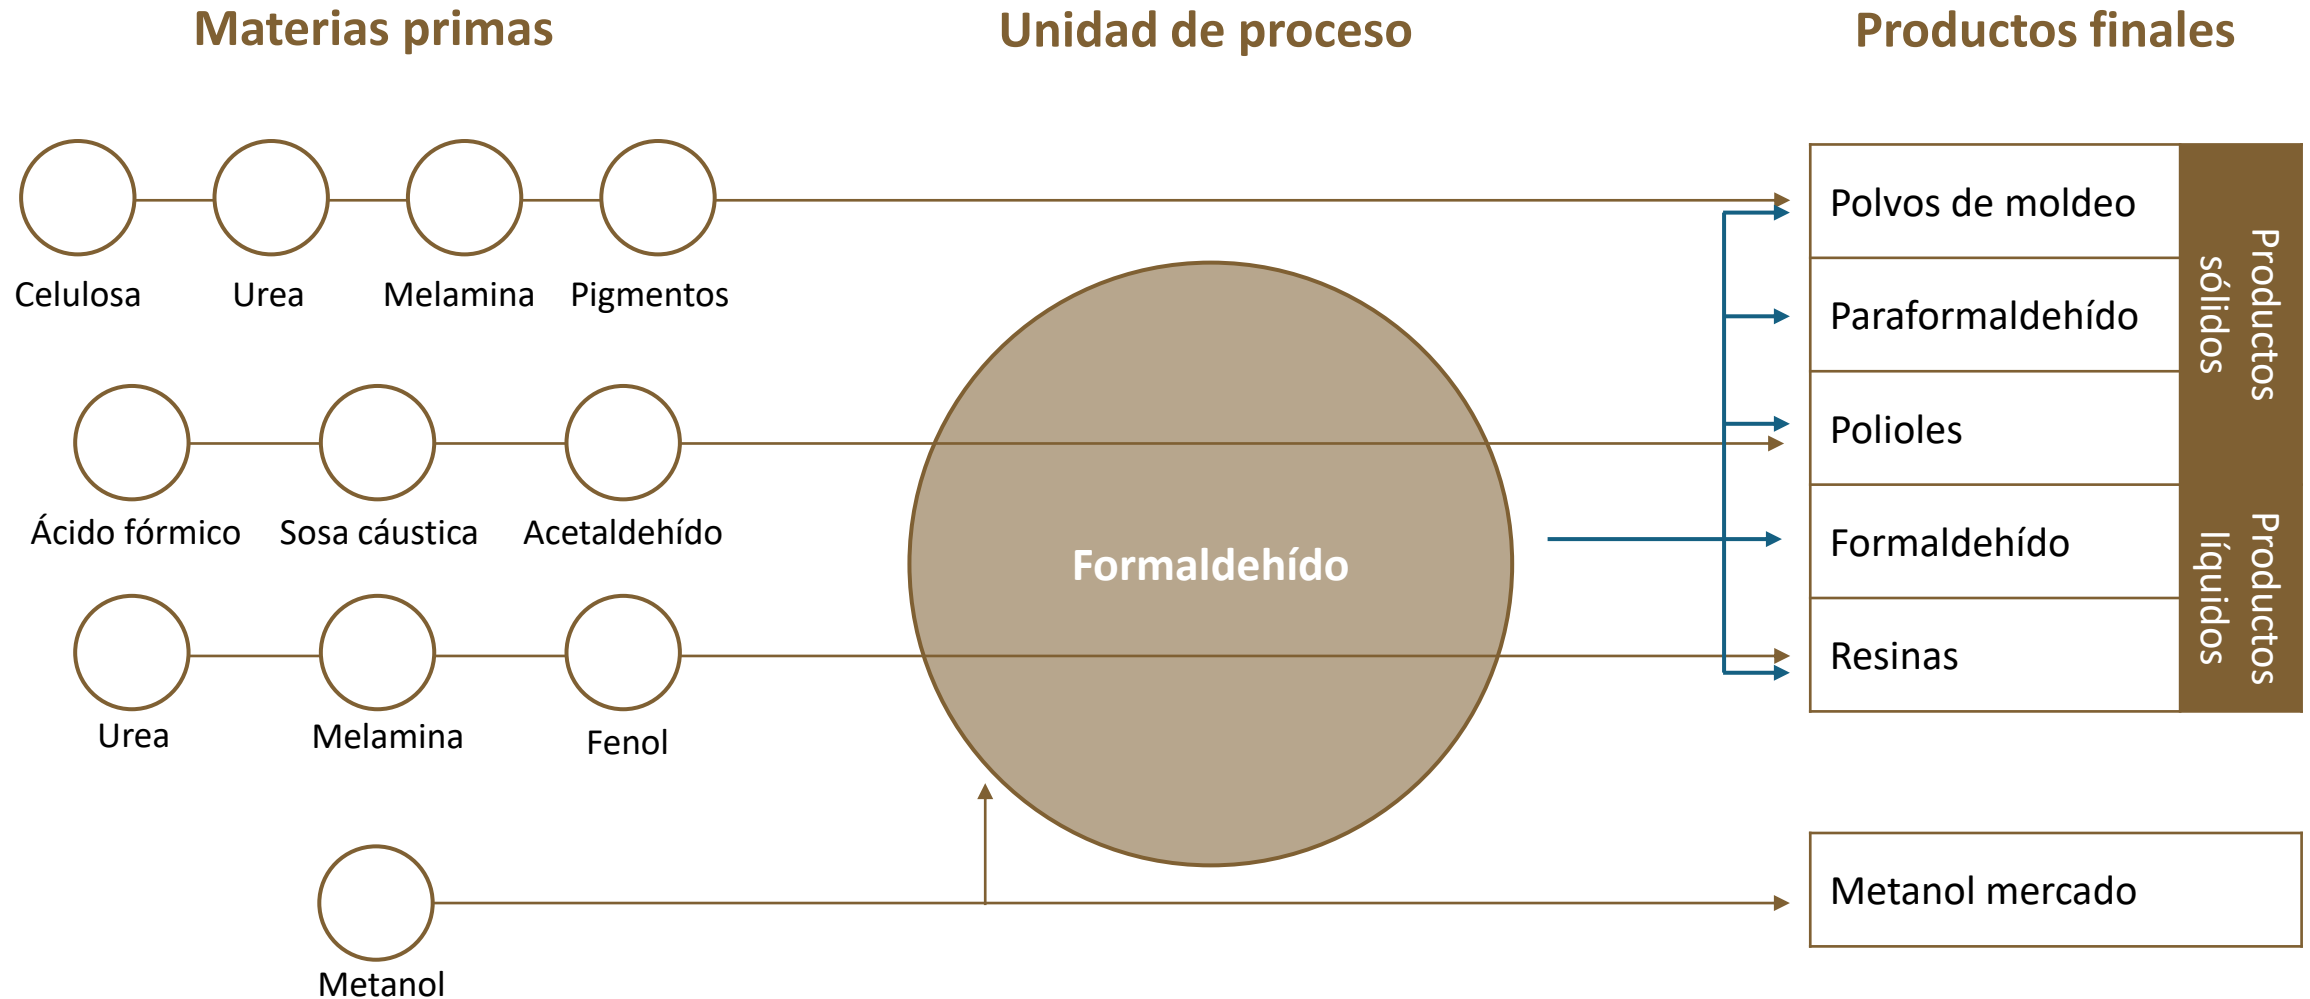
Materias primas

Unidad de proceso

Productos finales

Celulosa
Urea
Melamina
Pigmentos

Ácido fórmico
Sosa cáustica
Acetaldehído

Urea
Melamina
Fenol

Metanol

Formaldehído

Polvos de moldeo
Paraformaldehído
Polioles
Formaldehído
Resinas

Productos sólidos

Productos líquidos

Metanol mercado